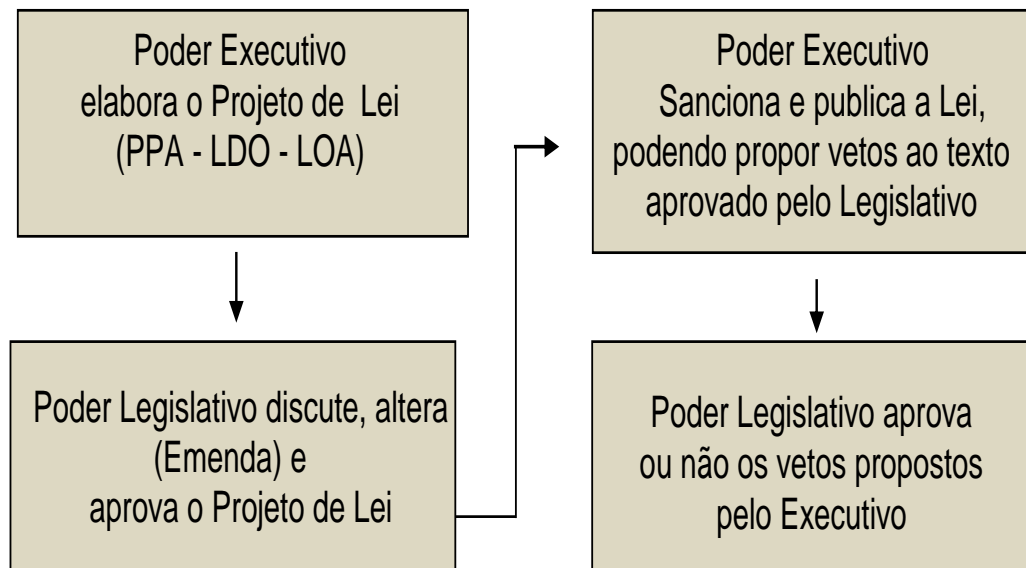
Poder Executivo
elabora o Projeto de Lei
(PPA - LDO - LOA)

Poder Legislativo discute, altera (Emenda) e aprova o Projeto de Lei

Poder Executivo
Sanciona e publica a Lei, podendo propor vetos ao texto aprovado pelo Legislativo

Poder Legislativo aprova ou não os vetos propostos pelo Executivo